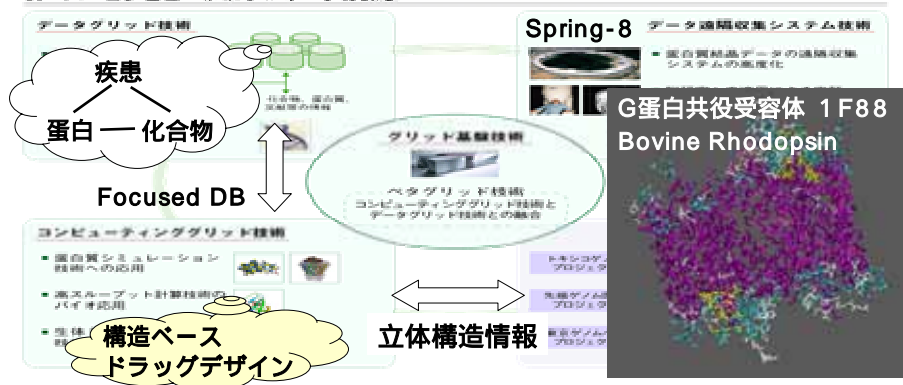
データグリッド技術

疾患

蛋白 — 化合物

化合物、蛋白質、
薬理学情報

Focused DB

グリッド基盤技術

ペタグリッド技術
コンピューティンググリッド技術と
データグリッド技術との融合

Spring-8 データ遠隔収集システム技術

■ 蛋白質結晶データの遠隔収集
システムの高度化

G蛋白共役受容体 1F88
Bovine Rhodopsin

コンピューティンググリッド技術

■ 蛋白質シミュレーション
技術への応用

■ 高スループット計算技術の
バイオ応用

■ 生体

構造ベース
ドラッグデザイン

立体構造情報

トキシコゲノミクス
プロジェクト

先端ゲノム
プロジェクト

東京ゲノム
プロジェクト